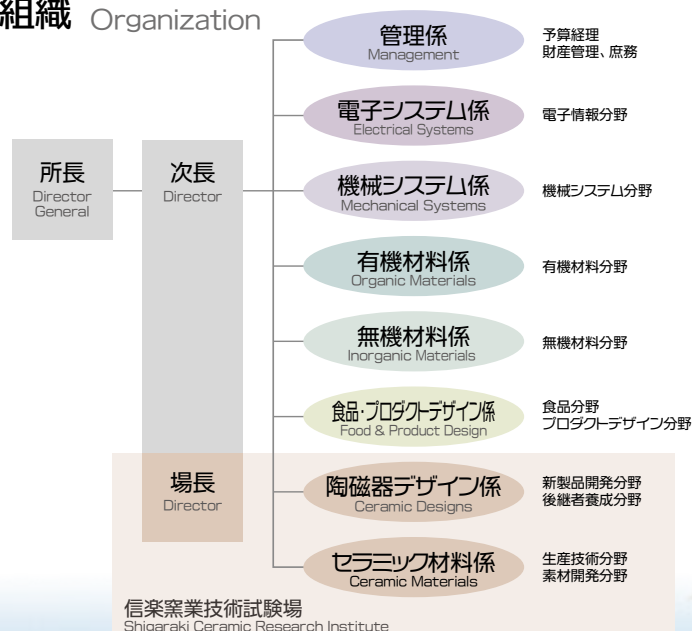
組織 Organization

所長
Director General

次長
Director

場長
Director

管理係
Management
予算経理
財産管理、庶務

電子システム係
Electrical Systems
電子情報分野

機械システム係
Mechanical Systems
機械システム分野

有機材料係
Organic Materials
有機材料分野

無機材料係
Inorganic Materials
無機材料分野

食品・プロダクトデザイン係
Food & Product Design
食品分野
プロダクトデザイン分野

陶磁器デザイン係
Ceramic Designs
新製品開発分野
後継者養成分野

セラミック材料係
Ceramic Materials
生産技術分野
素材開発分野

信楽窯業技術試験場
Shigaraki Ceramic Research Institute